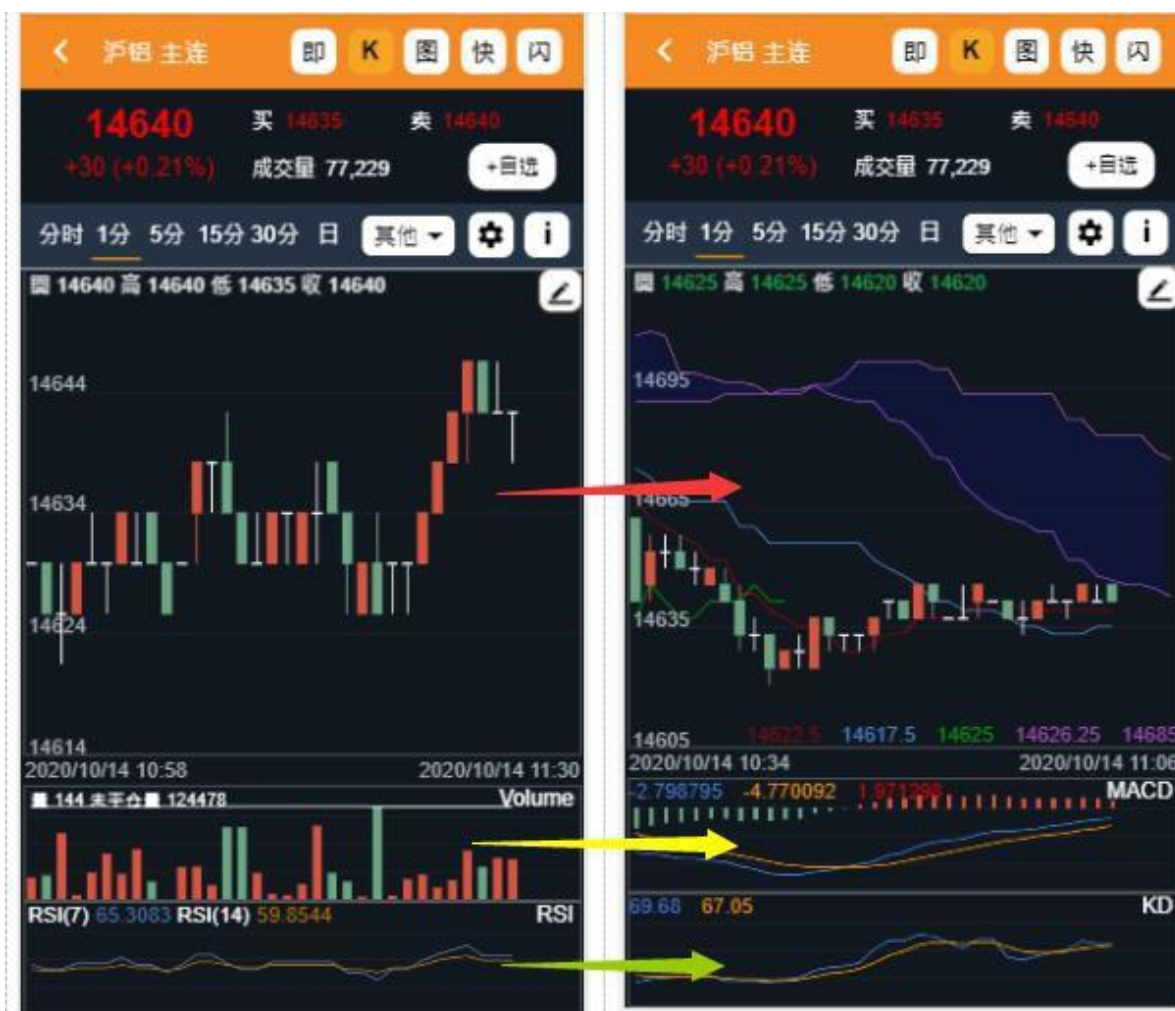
< 沪铝 主连 即 K 图 快 闪

14640 买 14635 卖 14640
+30 (+0.21%) 成交量 77,229 +自选

分时 1分 5分 15分 30分 日 其他

開 14640 高 14640 低 14635 收 14640

14644
14634
14624
14614

2020/10/14 10:58 2020/10/14 11:30

■ 144 未平仓■ 124478 Volume

RSI(7) 65.3083 RSI(14) 59.8544 RSI

< 沪铝 主连 即 K 图 快 闪

14640 买 14635 卖 14640
+30 (+0.21%) 成交量 77,229 +自选

分时 1分 5分 15分 30分 日 其他

開 14625 高 14625 低 14620 收 14620

14695
14665
14635
14605 14622.5 14617.5 14625 14626.25 14685

2020/10/14 10:34 2020/10/14 11:06

-2.798795 -4.770092 1.971398 MACD

69.68 67.05 KD